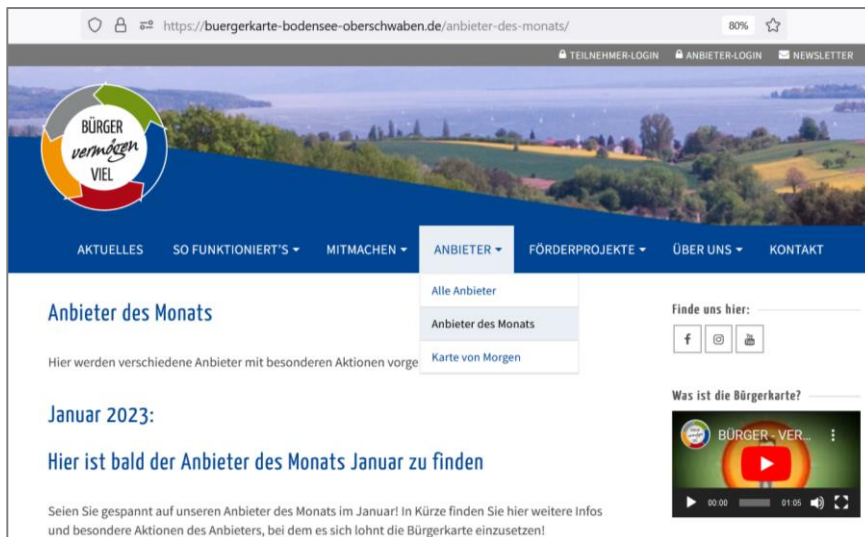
https://buergerkarte-bodensee-oberschwaben.de/anbieter-des-monats/

80%

TEILNEHMER-LOGIN ANBIETER-LOGIN NEWSLETTER

BÜRGER vermögen VIEL

AKTUELLES SO FUNKTIONIERT'S MITMACHEN ANBIETER FÖRDERPROJEKTE ÜBER UNS KONTAKT

Alle Anbieter
Anbieter des Monats
Karte von Morgen

Anbieter des Monats

Hier werden verschiedene Anbieter mit besonderen Aktionen vorge

Januar 2023:

Hier ist bald der Anbieter des Monats Januar zu finden

Seien Sie gespannt auf unseren Anbieter des Monats im Januar! In Kürze finden Sie hier weitere Infos und besondere Aktionen des Anbieters, bei dem es sich lohnt die Bürgerkarte einzusetzen!

Finde uns hier:

Was ist die Bürgerkarte?

BÜRGER - VER...

00:00 01:05